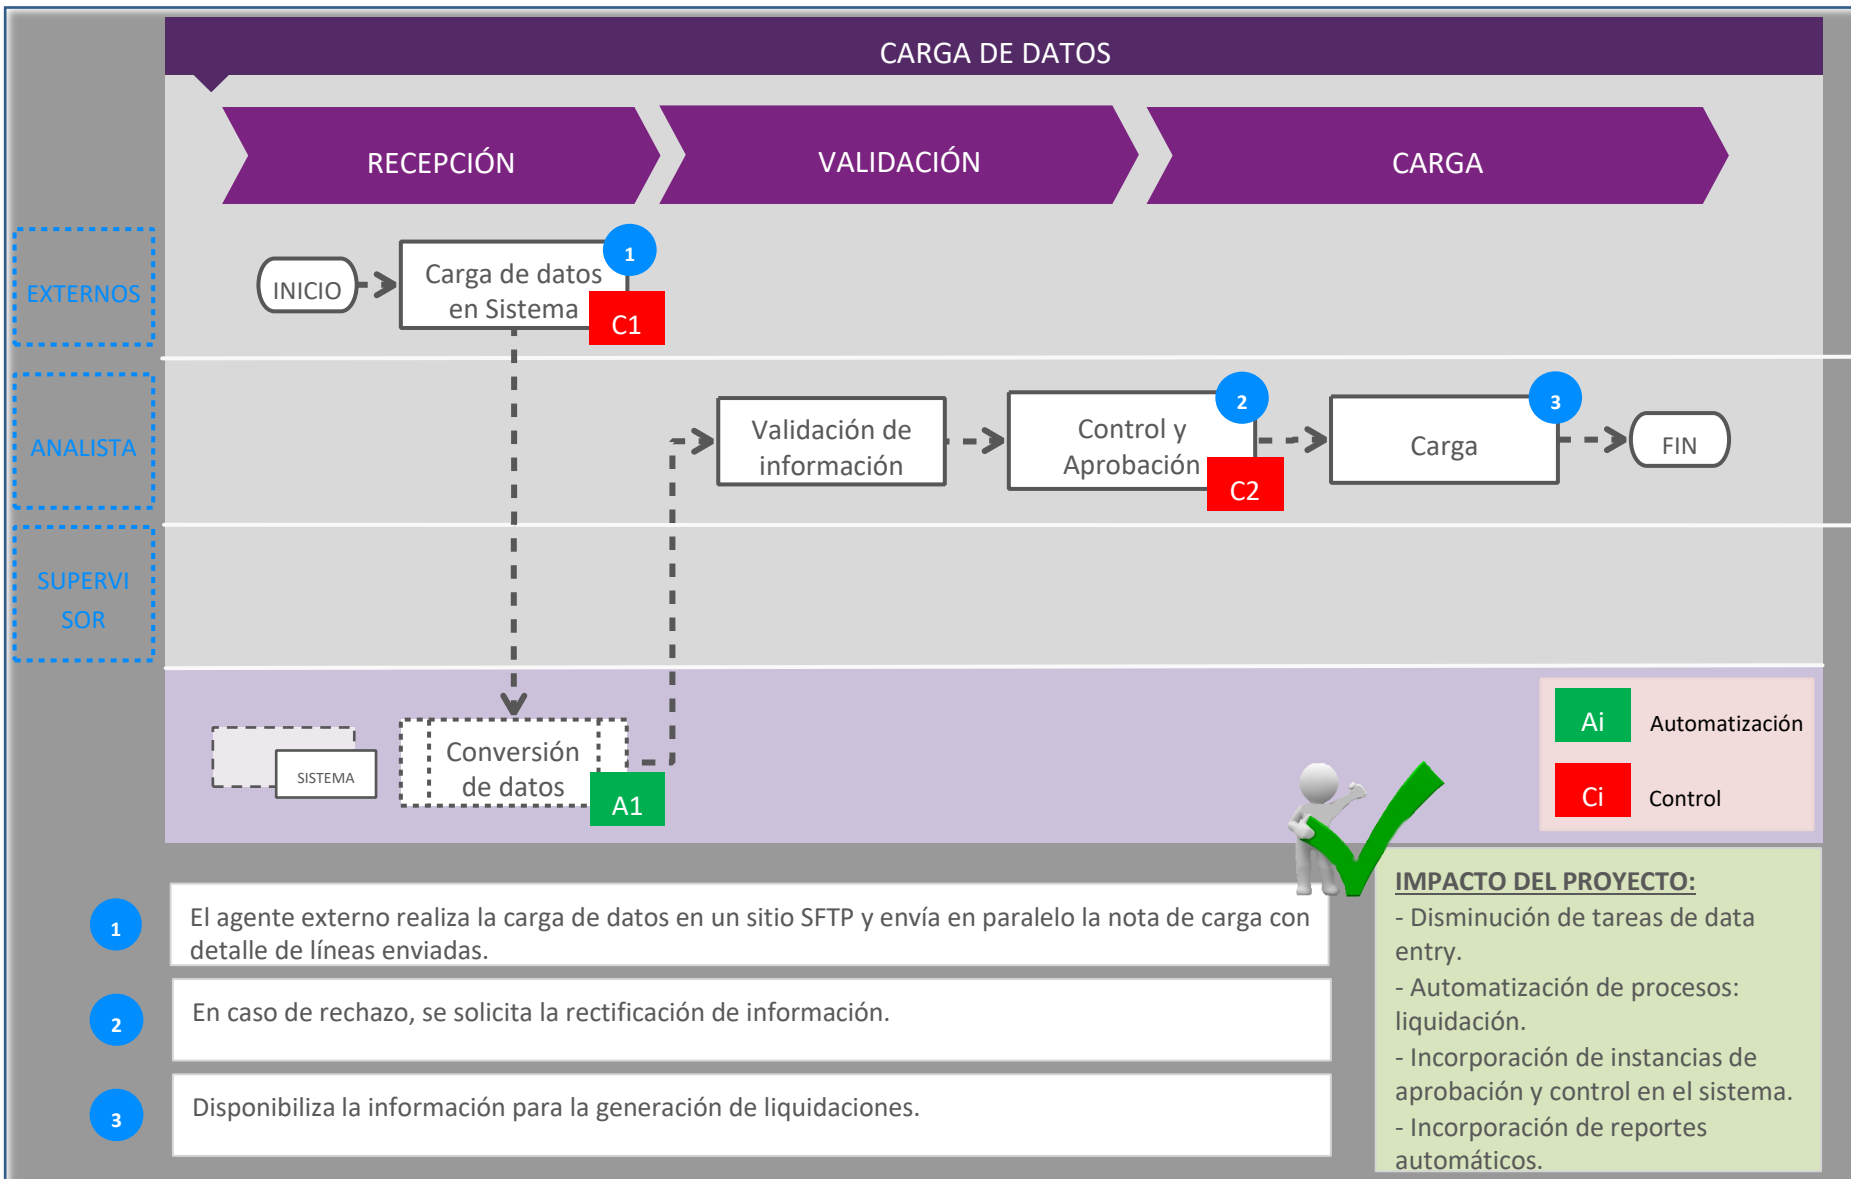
CARGA DE DATOS

RECEPCIÓN

VALIDACIÓN

CARGA

EXTERNOS

ANALISTA

SUPERVI SOR

INICIO

Carga de datos en Sistema

1

C1

Validación de información

Control y Aprobación

2

C2

Carga

3

FIN

SISTEMA

Conversión de datos

A1

Ai Automatización

Ci Control

IMPACTO DEL PROYECTO:
- Disminución de tareas de data entry.
- Automatización de procesos: liquidación.
- Incorporación de instancias de aprobación y control en el sistema.
- Incorporación de reportes automáticos.

1 El agente externo realiza la carga de datos en un sitio SFTP y envía en paralelo la nota de carga con detalle de líneas enviadas.

2 En caso de rechazo, se solicita la rectificación de información.

3 Disponibiliza la información para la generación de liquidaciones.